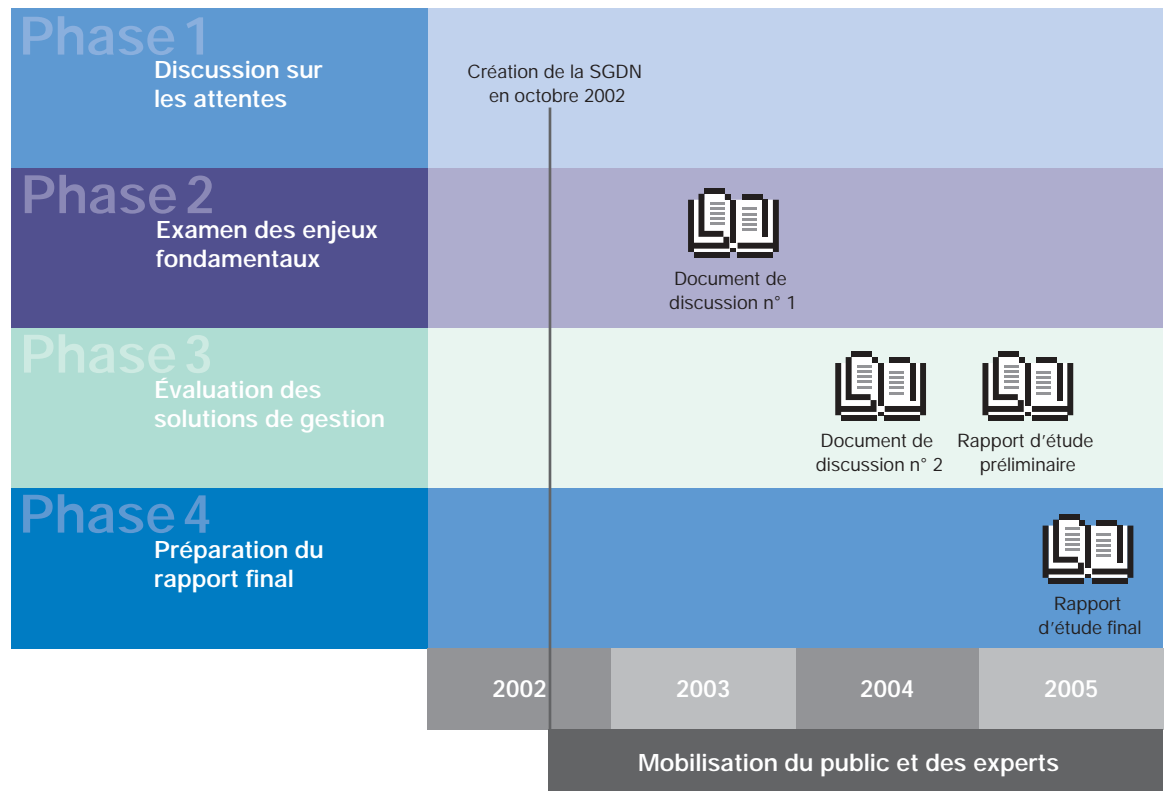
Phase 1
Discussion sur les attentes

Création de la SGDN en octobre 2002

Phase 2
Examen des enjeux fondamentaux

Document de discussion n° 1

Phase 3
Évaluation des solutions de gestion

Document de discussion n° 2

Rapport d'étude préliminaire

Phase 4
Préparation du rapport final

Rapport d'étude final

2002
2003
2004
2005

Mobilisation du public et des experts